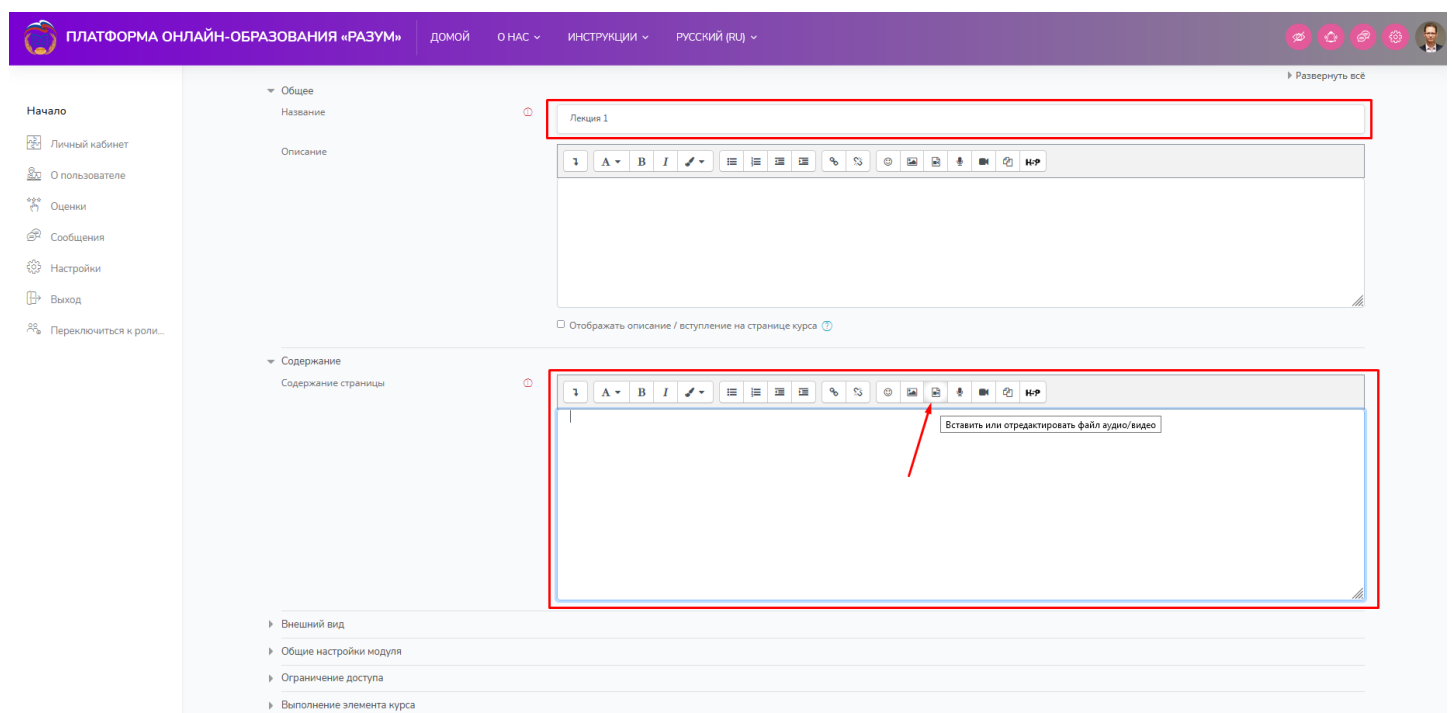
ПЛАТФОРМА ОНЛАЙН-ОБРАЗОВАНИЯ «РАЗУМ» ДОМОЙ О НАС ИНСТРУКЦИИ РУССКИЙ (RU)

Развернуть всё

Начало
Личный кабинет
О пользователе
Оценки
Сообщения
Настройки
Выход
Переключиться к роли...

Общее
Название
Лекция 1
Описание
A B I H-P

Отображать описание / вступление на странице курса

Содержание
Содержание страницы
A B I H-P
Вставить или отредактировать файл аудио/видео

Внешний вид
Общие настройки модуля
Ограничение доступа
Выполнение элемента курса